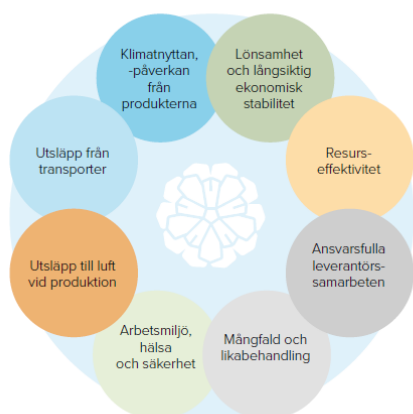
Klimatnyttan, -påverkan från produkterna

Lönsamhet och långsiktig ekonomisk stabilitet

Resurseffektivitet

Ansvarsfulla leverantörssamarbeten

Mångfald och likabehandling

Arbetsmiljö, hälsa och säkerhet

Utsläpp till luft vid produktion

Utsläpp från transporter